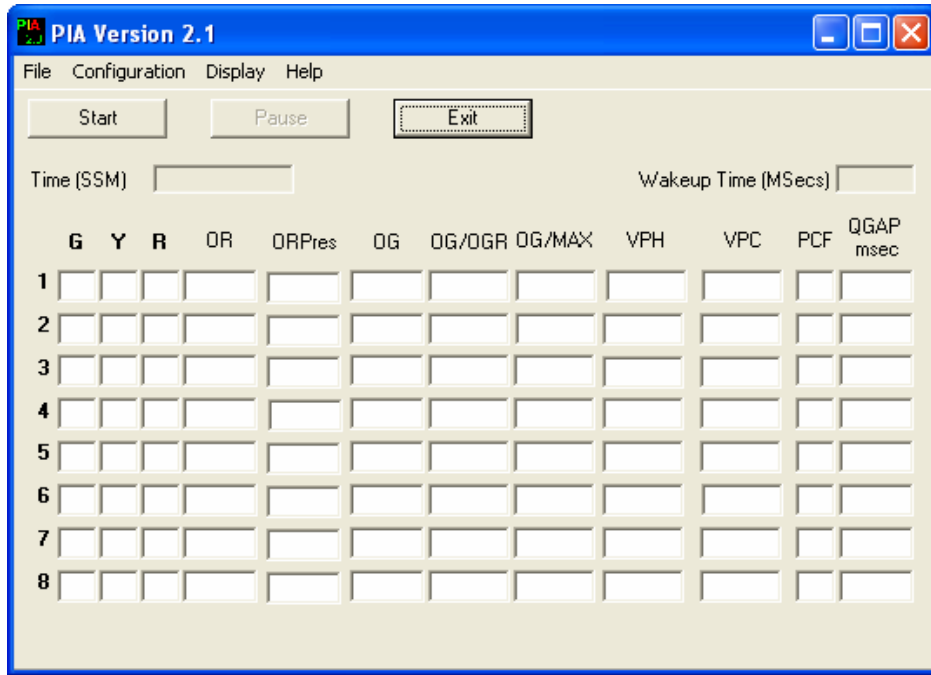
PIA Version 2.1

File Configuration Display Help

Start Pause Exit

Time (SSM) Wakeup Time (MSecs)

| | G | Y | R | OR | ORPres | OG | OG/OGR | OG/MAX | VPH | VPC | PCF | QGAP msec |
|---|---|---|---|---|---|---|---|---|---|---|---|---|
| 1 | | | | | | | | | | | | |
| 2 | | | | | | | | | | | | |
| 3 | | | | | | | | | | | | |
| 4 | | | | | | | | | | | | |
| 5 | | | | | | | | | | | | |
| 6 | | | | | | | | | | | | |
| 7 | | | | | | | | | | | | |
| 8 | | | | | | | | | | | | |